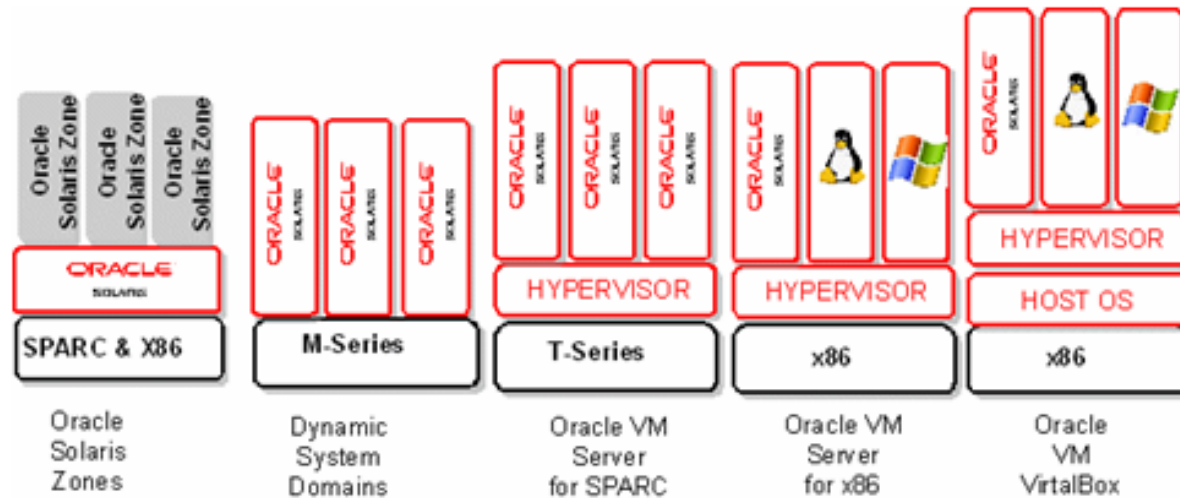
Oracle Solaris Zone
Oracle Solaris Zone
Oracle Solaris Zone
ORACLE
SOLARIS
SPARC & X86

Oracle Solaris Zones

ORACLE SOLARIS
ORACLE SOLARIS
ORACLE SOLARIS
M-Series

Dynamic System Domains

ORACLE SOLARIS
ORACLE SOLARIS
ORACLE SOLARIS
HYPERVISOR
T-Series

Oracle VM Server for SPARC

ORACLE SOLARIS
HYPERVISOR
x86

Oracle VM Server for x86

ORACLE SOLARIS
HYPERVISOR
HOST OS
x86

Oracle VM VirtalBox